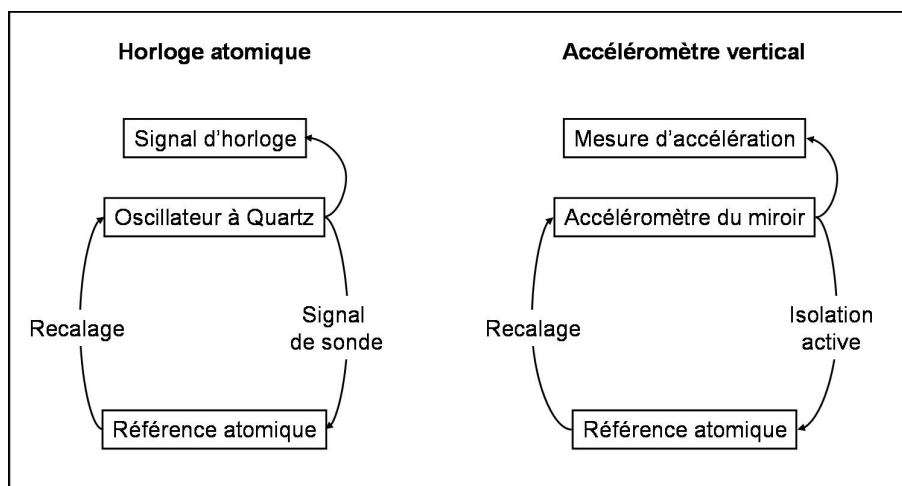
Horloge atomique

Signal d'horloge

Oscillateur à Quartz

Recalage

Signal de sonde

Référence atomique

Accéléromètre vertical

Mesure d'accélération

Accéléromètre du miroir

Recalage

Isolation active

Référence atomique